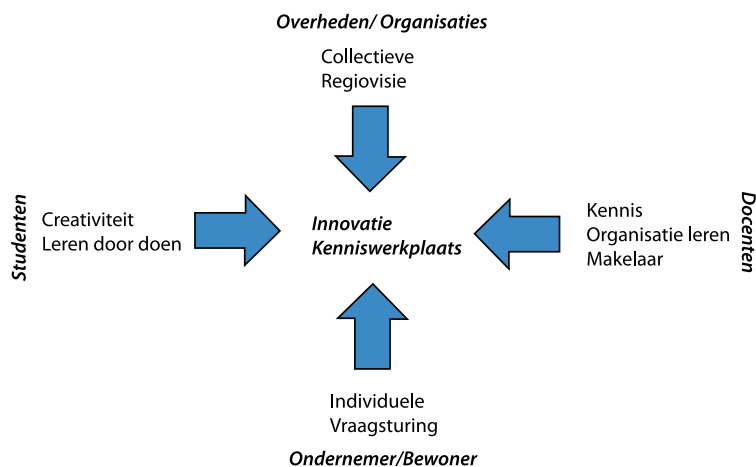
Overheden/ Organisaties

Collectieve
Regiovisie

Studenten

Creativiteit
Leren door doen

Innovatie
Kenniswerkplaats

Kennis
Organisatie leren
Makelaar

Docenten

Individuele
Vraagsturing

Ondernemer/Bewoner